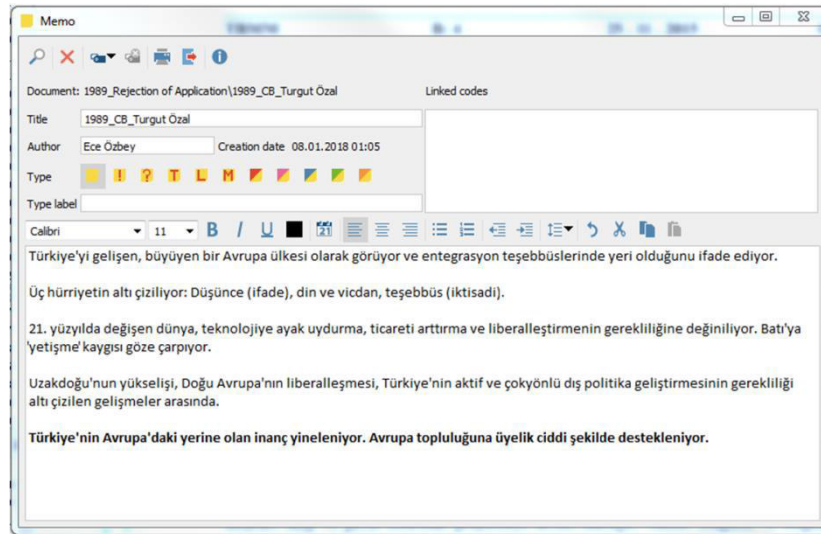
Memo

Document: 1989_Rejection of Application\1989_CB_Turgut Özal

Linked codes

Title 1989_CB_Turgut Özal

Author Ece Özbey Creation date 08.01.2018 01:05

Type ! ? T L M

Type label

Calibri 11 B I U

Türkiye'yi gelişen, büyüyen bir Avrupa ülkesi olarak görüyor ve entegrasyon teşebbüslerinde yeri olduğunu ifade ediyor.

Üç hürriyetin altı çiziliyor: Düşünce (ifade), din ve vicdan, teşebbüs (iktisadi).

21. yüzyılda değişen dünya, teknolojiye ayak uydurma, ticareti arttırma ve liberalleştirmenin gerekliliğine değiniliyor. Batı'ya 'yetişme' kaygısı göze çarpıyor.

Uzakdoğu'nun yükselişi, Doğu Avrupa'nın liberalleşmesi, Türkiye'nin aktif ve çokyönlü dış politika geliştirmesinin gerekliliği altı çizilen gelişmeler arasında.

**Türkiye'nin Avrupa'daki yerine olan inanç yineleniyor. Avrupa topluluğuna üyelik ciddi şekilde destekleniyor.**